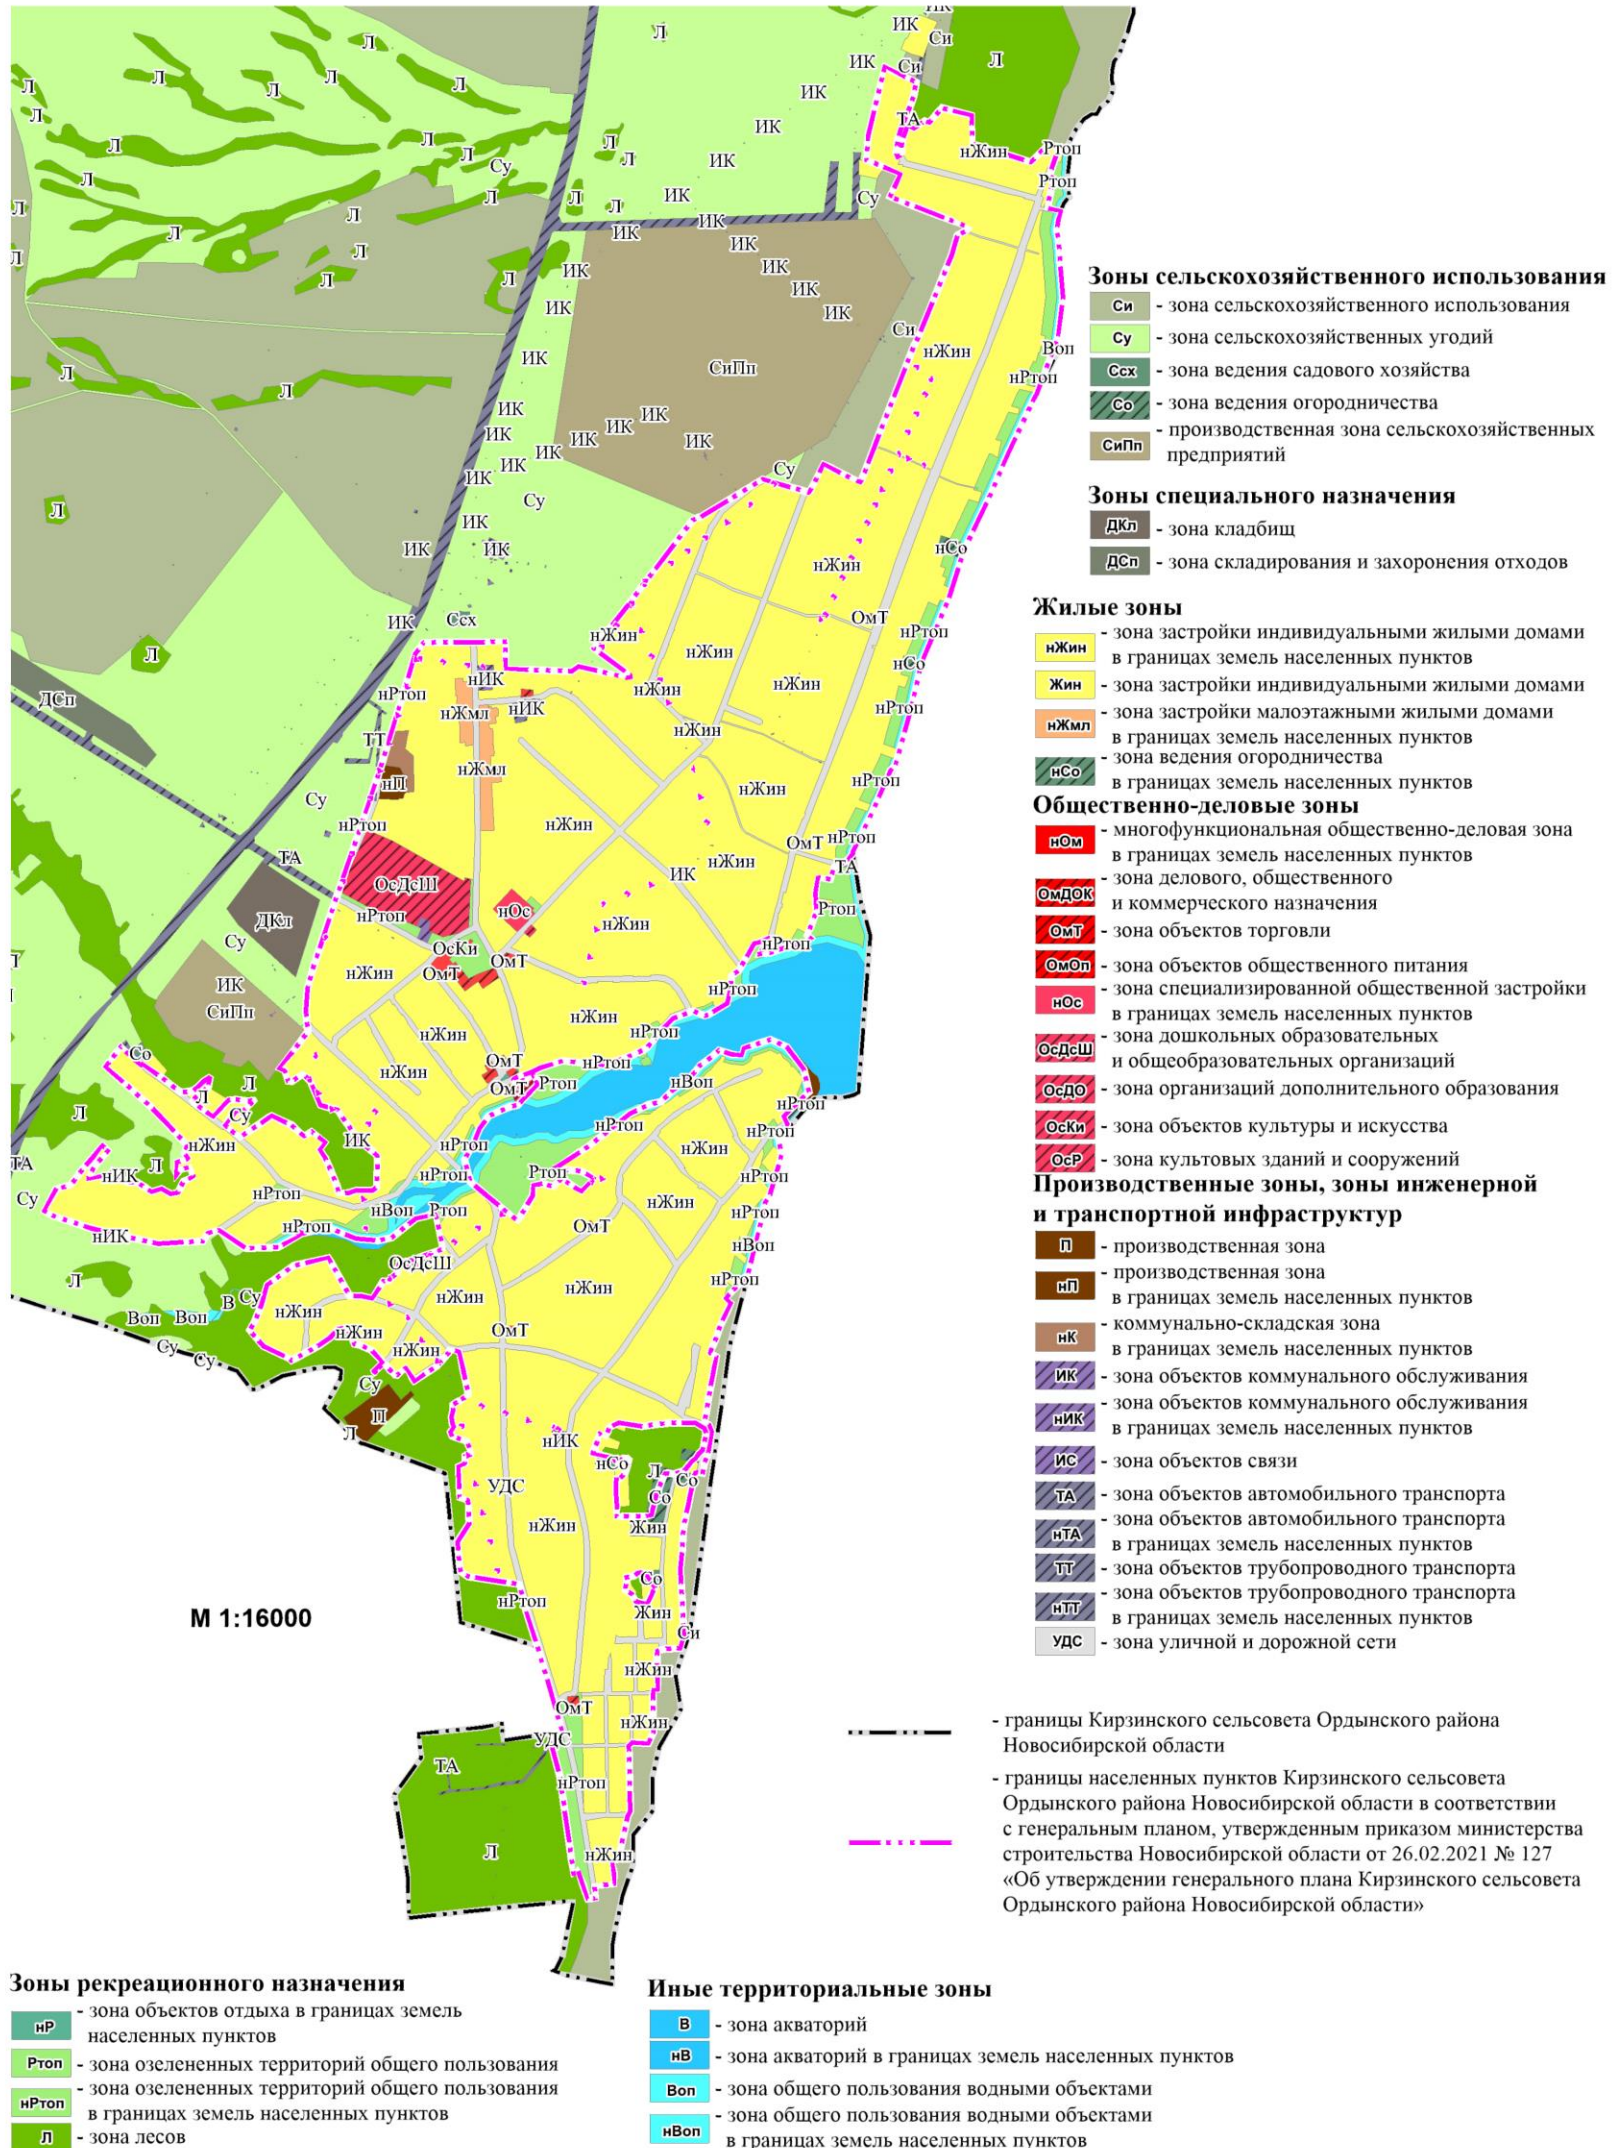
Зоны сельскохозяйственного использования
Си - зона сельскохозяйственного использования
Су - зона сельскохозяйственных угодий
Ссх - зона ведения садового хозяйства
Со - зона ведения огородничества
СиПп - производственная зона сельскохозяйственных предприятий

Зоны специального назначения
ДКл - зона кладбищ
ДСп - зона складирования и захоронения отходов

Жилые зоны
нЖин - зона застройки индивидуальными жилыми домами в границах земель населенных пунктов
Жин - зона застройки индивидуальными жилыми домами
нЖмл - зона застройки малоэтажными жилыми домами в границах земель населенных пунктов
нСо - зона ведения огородничества в границах земель населенных пунктов

Общественно-деловые зоны
нОм - многофункциональная общественно-деловая зона в границах земель населенных пунктов
ОмДОК - зона делового, общественного и коммерческого назначения
ОмТ - зона объектов торговли
ОмОп - зона объектов общественного питания
нОс - зона специализированной общественной застройки в границах земель населенных пунктов
ОсДсШ - зона дошкольных образовательных и общеобразовательных организаций
ОсДО - зона организаций дополнительного образования
ОсКи - зона объектов культуры и искусства
ОсР - зона культовых зданий и сооружений

Производственные зоны, зоны инженерной и транспортной инфраструктур
П - производственная зона
нП - производственная зона в границах земель населенных пунктов
нК - коммунально-складская зона в границах земель населенных пунктов
ИК - зона объектов коммунального обслуживания
нИК - зона объектов коммунального обслуживания в границах земель населенных пунктов
ИС - зона объектов связи
ТА - зона объектов автомобильного транспорта
нТА - зона объектов автомобильного транспорта в границах земель населенных пунктов
ТТ - зона объектов трубопроводного транспорта
нТТ - зона объектов трубопроводного транспорта в границах земель населенных пунктов
УДС - зона уличной и дорожной сети

- границы Кирзинского сельсовета Ордынского района Новосибирской области
- границы населенных пунктов Кирзинского сельсовета Ордынского района Новосибирской области в соответствии с генеральным планом, утвержденным приказом министерства строительства Новосибирской области от 26.02.2021 № 127 «Об утверждении генерального плана Кирзинского сельсовета Ордынского района Новосибирской области»

М 1:16000

Зоны рекреационного назначения
нР - зона объектов отдыха в границах земель населенных пунктов
Ртоп - зона озелененных территорий общего пользования
нРтоп - зона озелененных территорий общего пользования в границах земель населенных пунктов
Л - зона лесов

Иные территориальные зоны
В - зона акваторий
нВ - зона акваторий в границах земель населенных пунктов
Воп - зона общего пользования водными объектами
нВоп - зона общего пользования водными объектами в границах земель населенных пунктов

Л Л Л Л Л Л Л Л Л Л Л Л Л Л Л Су Л ИК Си ИК Си ИК ИК ИК ТА нЖин Ртоп Ртоп ИК ИК Су ИК ИК ИК ИК ИК ИК СиПп ИК ИК ИК ИК ИК ИК ИК Си нЖин Воп нРтоп Су ИК Су ИК ИК ИК нСо нЖин ОмТ нРтоп нСо ИК Ссх нЖин нЖин нЖин нЖин нРтоп ДСп нРтоп нИК нЖмл нИК нЖин ТТ нЖмл нП нЖин нРтоп Су нРтоп нЖин ОмТ нРтоп ТА нЖин ИК ТА ОсДсШ нОс Ртоп ДКл нРтоп нЖин Су ОсКи ОмТ нРтоп ИК СиПп нЖин ОмТ нРтоп нЖин нЖин нЖин нРтоп Со ОмТ нРтоп Л ОмТ Ртоп нВоп Л Су нРтоп нЖин ИК нРтоп нРтоп Л нЖин ТА нИК Л нРтоп Ртоп нРтоп Су нРтоп нРтоп нЖин нИК нРтоп нВоп Ртоп ОмТ нРтоп Л ОсДсШ нЖин нВоп В Су нЖин нЖин нРтоп Воп Воп нЖин ОмТ Су Су нЖин Су П Л нИК нСо Л Со УДС Со нЖин Жин Со нРтоп Жин Си нЖин ОмТ нЖин УДС ТА нРтоп Л нЖин